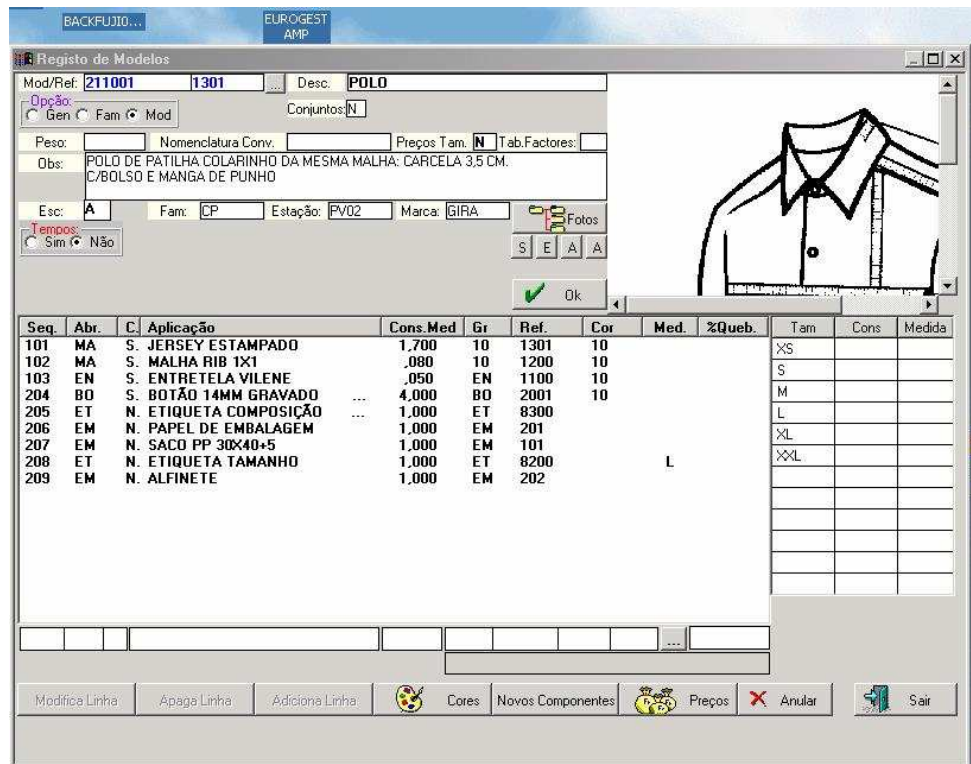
BACKFUJIO...

EUROGEST AMP

Registo de Modelos

Mod/Ref: 211001 1301 ... Desc. POLO

Opção: Gen Fam Mod

Conjuntos: N

Peso: Nomenclatura Conv. Preços Tam. N Tab.Factores:

Obs: POLO DE PATILHA COLARINHO DA MESMA MALHA: CARCELA 3,5 CM. C/BOLSO E MANGA DE PUNHO

Esc: A Fam: CP Estação: PV02 Marca: GIRA

Fotos

Tempos: Sim Não

S E A A

Ok

| Seq. | Abr. | C. | Aplicação | Cons.Med | Gr | Ref. | Cor | Med. | %Queb. |
|---|---|---|---|---|---|---|---|---|---|
| 101 | MA | S. | JERSEY ESTAMPADO | 1,700 | 10 | 1301 | 10 | | |
| 102 | MA | S. | MALHA RIB 1X1 | ,080 | 10 | 1200 | 10 | | |
| 103 | EN | S. | ENTRETELA VILENE | ,050 | EN | 1100 | 10 | | |
| 204 | BO | S. | BOTÃO 14MM GRAVADO ... | 4,000 | BO | 2001 | 10 | | |
| 205 | ET | N. | ETIQUETA COMPOSIÇÃO ... | 1,000 | ET | 8300 | | | |
| 206 | EM | N. | PAPEL DE EMBALAGEM | 1,000 | EM | 201 | | | |
| 207 | EM | N. | SACO PP 30X40+5 | 1,000 | EM | 101 | | | |
| 208 | ET | N. | ETIQUETA TAMANHO | 1,000 | ET | 8200 | | L | |
| 209 | EM | N. | ALFINETE | 1,000 | EM | 202 | | | |

| Tam | Cons | Medida |
|---|---|---|
| XS | | |
| S | | |
| M | | |
| L | | |
| XL | | |
| XXL | | |

...

Modifica Linha Apaga Linha Adiciona Linha Cores Novos Componentes Preços Anular Sair